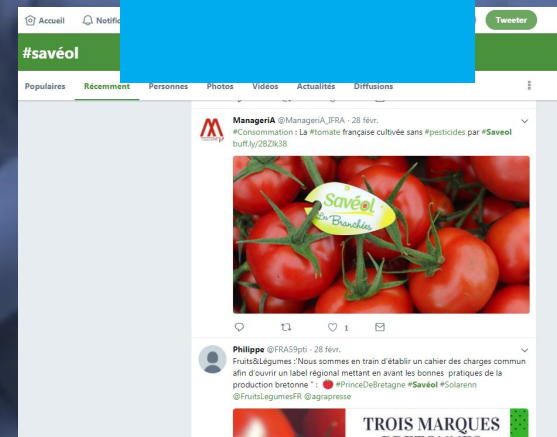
Accueil Notifi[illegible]

Tweeter

#savéol

Populaires Récemment Personnes Photos Vidéos Actualités Diffusions

ManageriA @ManageriA_IFRA · 28 févr.
#Consommation : La #tomate française cultivée sans #pesticides par #Saveol buff.ly/2BZlk38

Savéol
Les Branchées

1

Philippe @FRA59pti · 28 févr.
Fruits&Légumes :"Nous sommes en train d'établir un cahier des charges commun afin d'ouvrir un label régional mettant en avant les bonnes pratiques de la production bretonne" : #PrinceDeBretagne #Savéol #Solarenn @FruitsLegumesFR @agrapresse

TROIS MARQUES
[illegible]